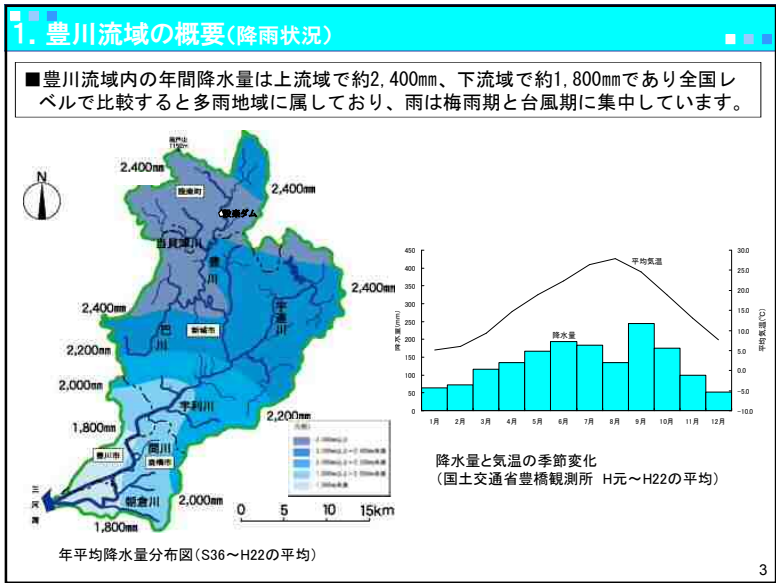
1. 豊川流域の概要(降雨状況)

■豊川流域内の年間降水量は上流域で約2,400mm、下流域で約1,800mmであり全国レベルで比較すると多雨地域に属しており、雨は梅雨期と台風期に集中しています。

N

2,400mm
2,400mm
2,400mm
2,400mm
2,200mm
2,000mm
1,800mm
2,200mm
2,000mm
1,800mm

設楽町
設楽ダム
当貝津川
豊川
宇連川
巴川
新城市
宇利川
間川
豊川市
豊橋市
朝倉川
三河湾

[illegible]

0 5 10 15km

年平均降水量分布図(S36～H22の平均)

| | 1月 | 2月 | 3月 | 4月 | 5月 | 6月 | 7月 | 8月 | 9月 | 10月 | 11月 | 12月 |
|---|---|---|---|---|---|---|---|---|---|---|---|---|

降水量(mm): 0, 50, 100, 150, 200, 250, 300, 350, 400, 450
平均気温(℃): -10.0, -5.0, 0.0, 5.0, 10.0, 15.0, 20.0, 25.0, 30.0
平均気温
降水量

降水量と気温の季節変化
(国土交通省豊橋観測所 H元～H22の平均)

3